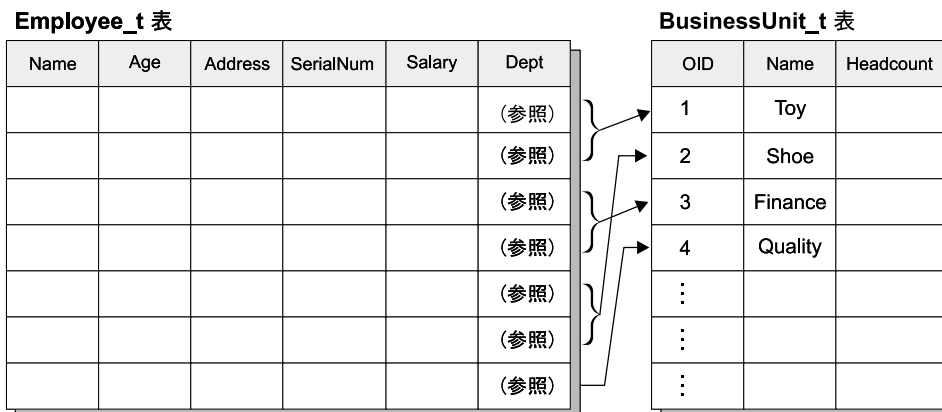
Employee_t 表

| Name | Age | Address | SerialNum | Salary | Dept |
|---|---|---|---|---|---|
| | | | | | (参照) |
| | | | | | (参照) |
| | | | | | (参照) |
| | | | | | (参照) |
| | | | | | (参照) |
| | | | | | (参照) |
| | | | | | (参照) |

BusinessUnit_t 表

| OID | Name | Headcount |
|---|---|---|
| 1 | Toy | |
| 2 | Shoe | |
| 3 | Finance | |
| 4 | Quality | |
| ⋮ | | |
| ⋮ | | |
| ⋮ | | |